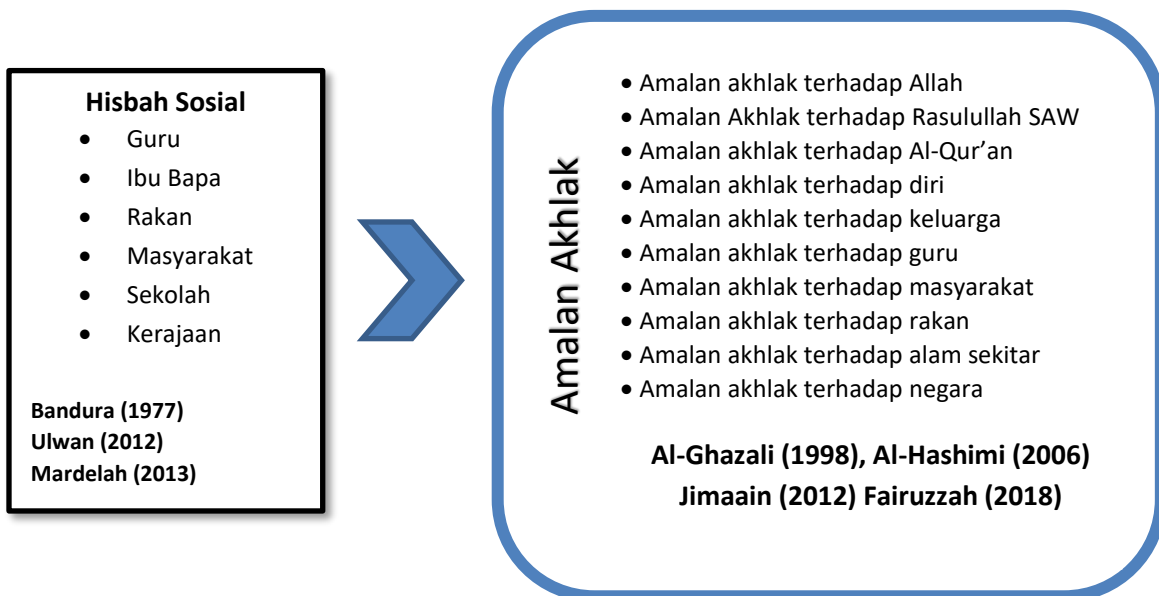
**Hisbah Sosial**

- Guru
- Ibu Bapa
- Rakan
- Masyarakat
- Sekolah
- Kerajaan

**Bandura (1977)**
**Ulwan (2012)**
**Mardelah (2013)**

Amalan Akhlak

- Amalan akhlak terhadap Allah
- Amalan Akhlak terhadap Rasulullah SAW
- Amalan akhlak terhadap Al-Qur'an
- Amalan akhlak terhadap diri
- Amalan akhlak terhadap keluarga
- Amalan akhlak terhadap guru
- Amalan akhlak terhadap masyarakat
- Amalan akhlak terhadap rakan
- Amalan akhlak terhadap alam sekitar
- Amalan akhlak terhadap negara

**Al-Ghazali (1998), Al-Hashimi (2006)**
**Jimaain (2012) Fairuzzah (2018)**